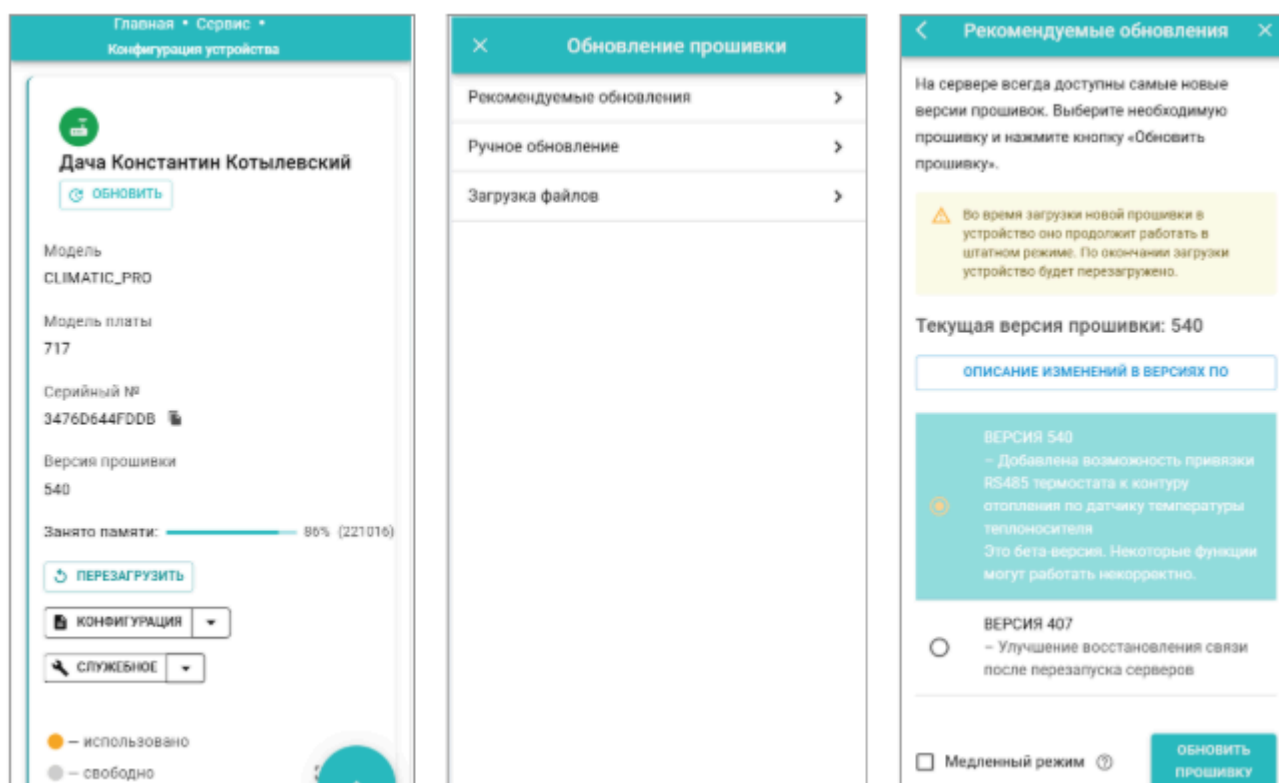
Главная • Сервис •
Конфигурация устройства

Дача Константин Котылевский
ОБНОВИТЬ

Модель
CLIMATIC_PRO

Модель платы
717

Серийный №
3476D644FDDB

Версия прошивки
540

Занято памяти: 86% (221016)

ПЕРЕЗАГРУЗИТЬ

КОНФИГУРАЦИЯ

СЛУЖЕБНОЕ

— использовано
— свободно

Обновление прошивки

Рекомендуемые обновления
Ручное обновление
Загрузка файлов

Рекомендуемые обновления

На сервере всегда доступны самые новые версии прошивок. Выберите необходимую прошивку и нажмите кнопку «Обновить прошивку».

Во время загрузки новой прошивки в устройство оно продолжит работать в штатном режиме. По окончании загрузки устройство будет перезагружено.

Текущая версия прошивки: 540

ОПИСАНИЕ ИЗМЕНЕНИЙ В ВЕРСИЯХ ПО

ВЕРСИЯ 540
– Добавлена возможность привязки RS485 термостата к контуру отопления по датчику температуры теплоносителя
Это бета-версия. Некоторые функции могут работать некорректно.

ВЕРСИЯ 407
– Улучшение восстановления связи после перезапуска серверов

Медленный режим

ОБНОВИТЬ ПРОШИВКУ